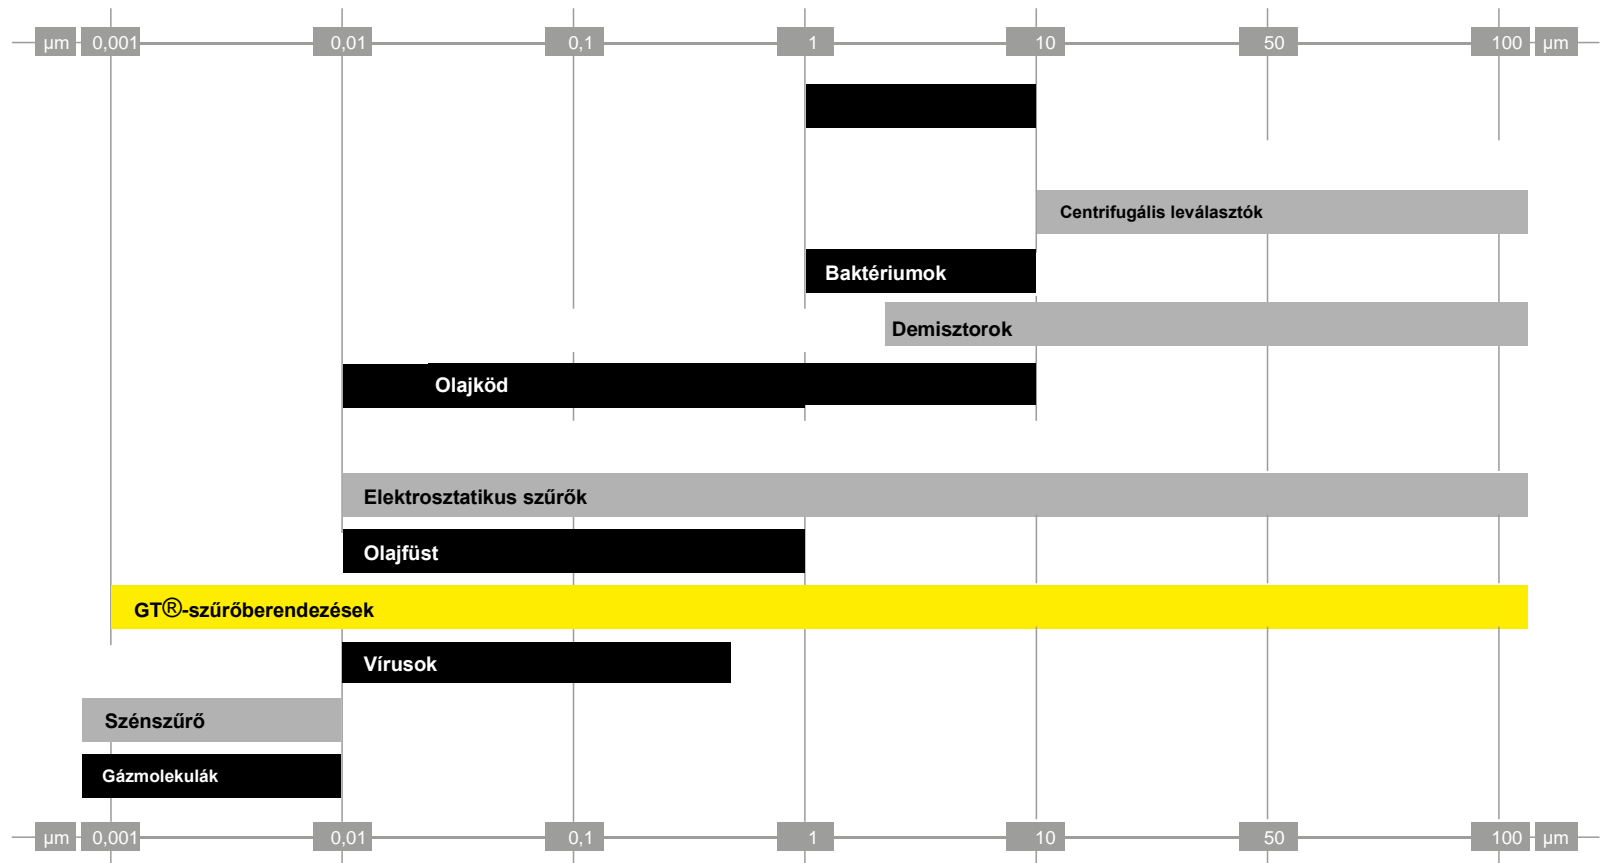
µm 0,001 0,01 0,1 1 10 50 100 µm

Centrifugális leválasztók

Baktériumok

Demisztorok

Olajköd

Elektrosztatikus szűrők

Olajfüst

GT®-szűrőberendezések

Vírusok

Szénszűrő

Gázmolekulák

µm 0,001 0,01 0,1 1 10 50 100 µm